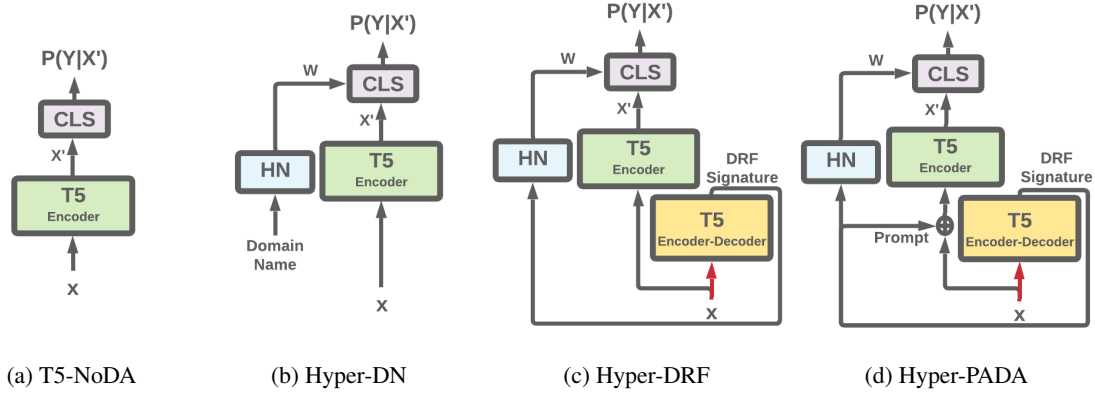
P(Y|X')

CLS

X'

T5
Encoder

x

(a) T5-NoDA

P(Y|X')

W

CLS

X'

HN

T5
Encoder

Domain
Name

x

(b) Hyper-DN

P(Y|X')

W

CLS

X'

HN

T5
Encoder

DRF
Signature

T5
Encoder-Decoder

x

(c) Hyper-DRF

P(Y|X')

W

CLS

X'

HN

T5
Encoder

DRF
Signature

Prompt

$\oplus$

T5
Encoder-Decoder

x

(d) Hyper-PADA